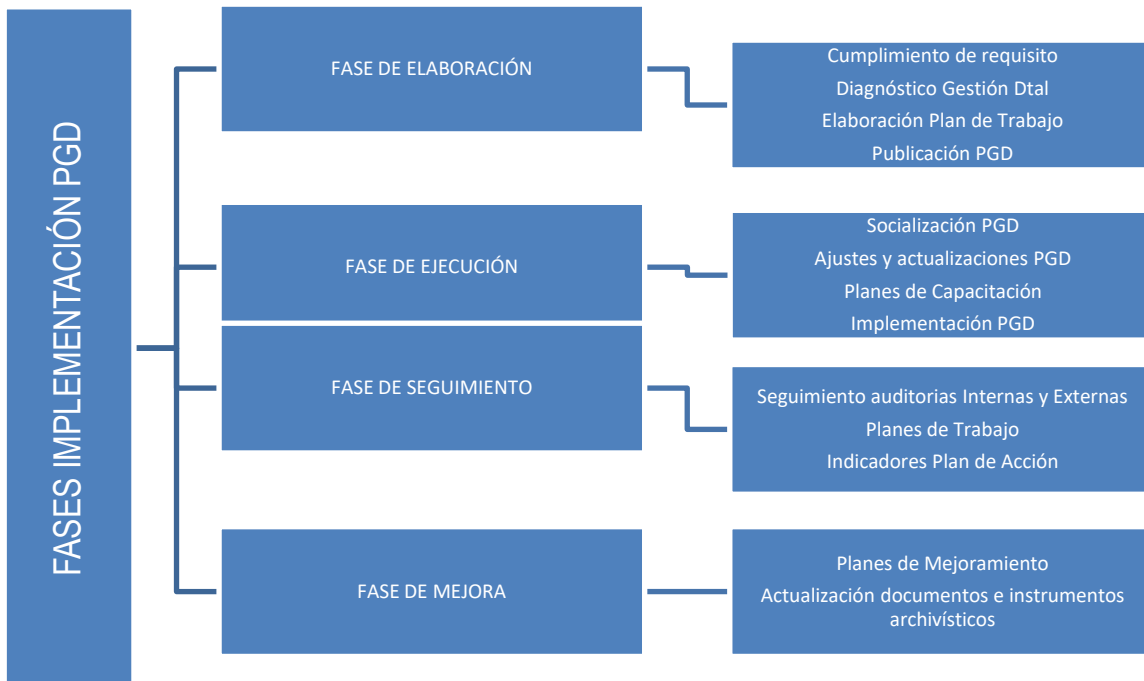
FASES IMPLEMENTACIÓN PGD

FASE DE ELABORACIÓN

Cumplimiento de requisito
Diagnóstico Gestión Dtal
Elaboración Plan de Trabajo
Publicación PGD

FASE DE EJECUCIÓN

Socialización PGD
Ajustes y actualizaciones PGD
Planes de Capacitación
Implementación PGD

FASE DE SEGUIMIENTO

Seguimiento auditorias Internas y Externas
Planes de Trabajo
Indicadores Plan de Acción

FASE DE MEJORA

Planes de Mejoramiento
Actualización documentos e instrumentos archivísticos